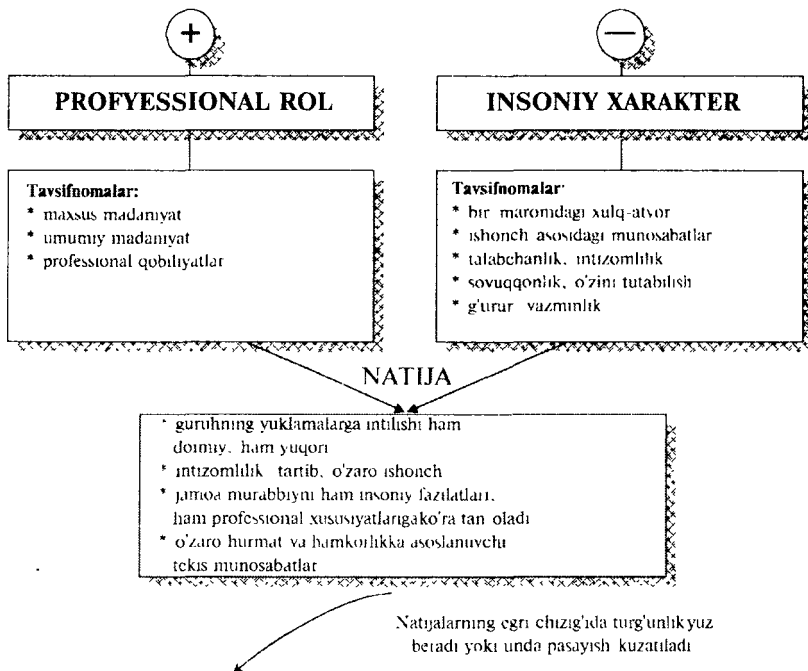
+

—

PROFYESSIONAL ROL

INSONIY XARAKTER

Tavsifnomalar:
* maxsus madaniyat
* umumiy madaniyat
* professional qobiliyatlar

Tavsifnomalar:
* bir maromdagi xulq-atvor
* ishonch asosidagi munosabatlar
* talabchanlik, intizomlilik
* sovuqqonlik, o'zini tutabilish
* g'urur vazminlik

NATIJA

* guruhning yuklamalarga intilishi ham doimiy, ham yuqori
* intizomlilik tartib, o'zaro ishonch
* jamoa murabbiyni ham insoniy fazilatlari, ham professional xususiyatlarigako'ra tan oladi
* o'zaro hurmat va hamkorlikka asoslanuvchi tekis munosabatlar

Natijalarning egri chizig'ida turg'unlik yuz beradi yoki unda pasayish kuzatiladi